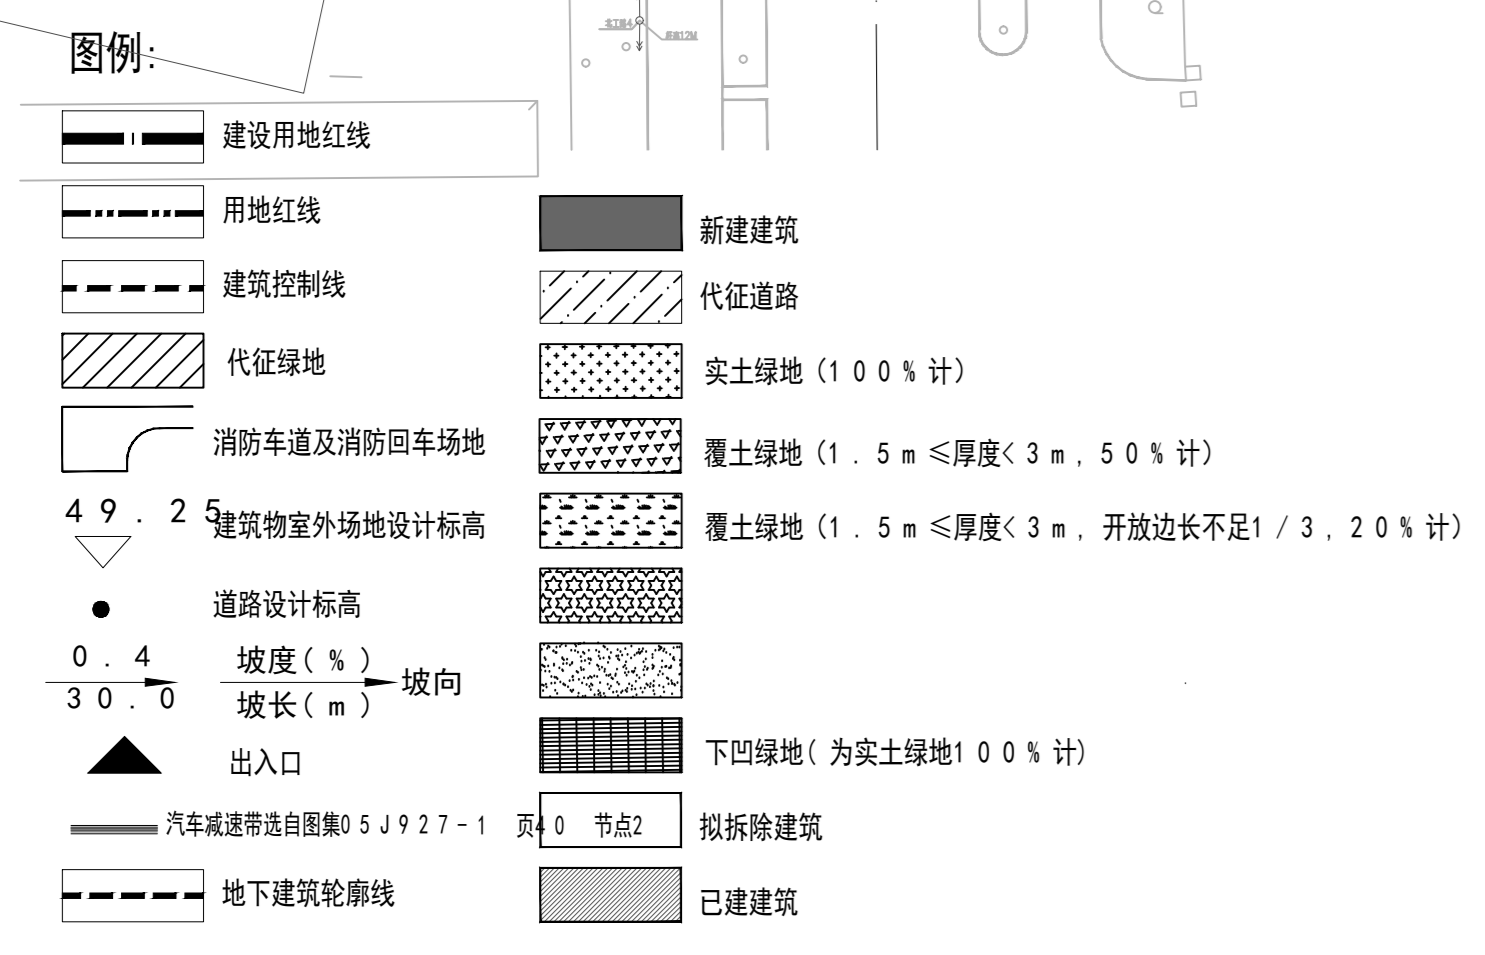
图例:

建设用地红线

用地红线

建筑控制线

代征绿地

消防车道及消防回车场地

49.25 建筑物室外场地设计标高

道路设计标高

0.4 坡度(%)
30.0 坡长(m) 坡向

出入口

汽车减速带选自图集05J927-1 页40 节点2

地下建筑轮廓线

新建建筑

代征道路

实土绿地(100%计)

覆土绿地(1.5m≤厚度<3m,50%计)

覆土绿地(1.5m≤厚度<3m,开放边长不足1/3,20%计)

下凹绿地(为实土绿地100%计)

拟拆除建筑

已建建筑